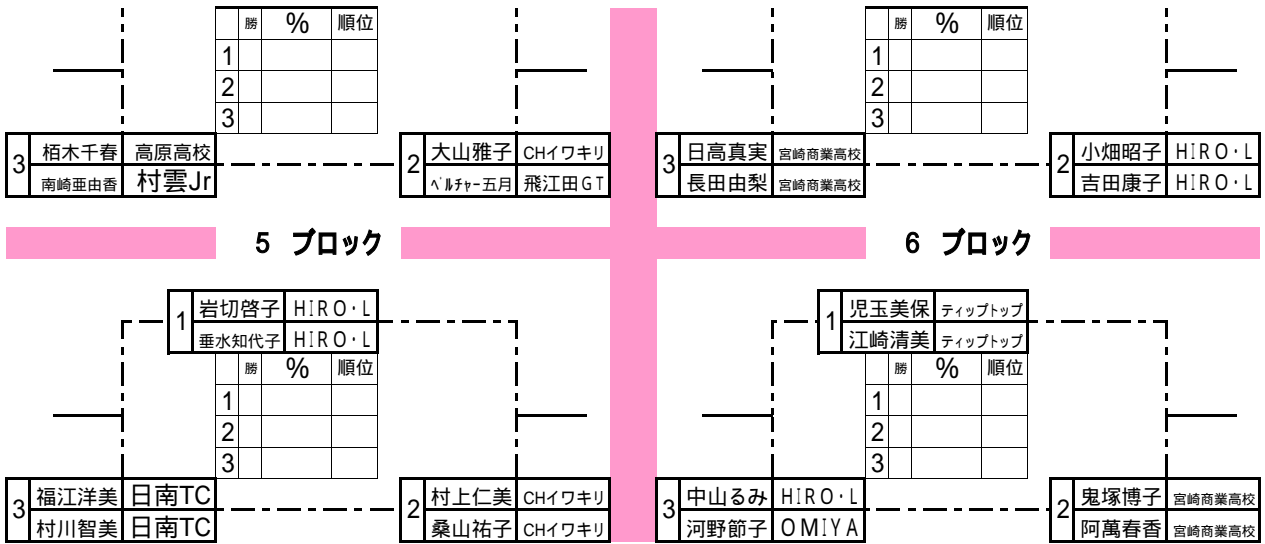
| | 勝 | % | 順位 |
|---|---|---|---|
| 1 | | | |
| 2 | | | |
| 3 | | | |

3 栢木千春 高原高校
南崎亜由香 村雲Jr

2 大山雅子 CHイワキリ
ﾍﾞﾙﾁｬｰ五月 飛江田GT

| | 勝 | % | 順位 |
|---|---|---|---|
| 1 | | | |
| 2 | | | |
| 3 | | | |

3 日高真実 宮崎商業高校
長田由梨 宮崎商業高校

2 小畑昭子 HIRO･L
吉田康子 HIRO･L

5 ブロック

6 ブロック

1 岩切啓子 HIRO･L
垂水知代子 HIRO･L

| | 勝 | % | 順位 |
|---|---|---|---|
| 1 | | | |
| 2 | | | |
| 3 | | | |

3 福江洋美 日南TC
村川智美 日南TC

2 村上仁美 CHイワキリ
桑山祐子 CHイワキリ

1 児玉美保 ティップトップ
江崎清美 ティップトップ

| | 勝 | % | 順位 |
|---|---|---|---|
| 1 | | | |
| 2 | | | |
| 3 | | | |

3 中山るみ HIRO･L
河野節子 OMIYA

2 鬼塚博子 宮崎商業高校
阿萬春香 宮崎商業高校